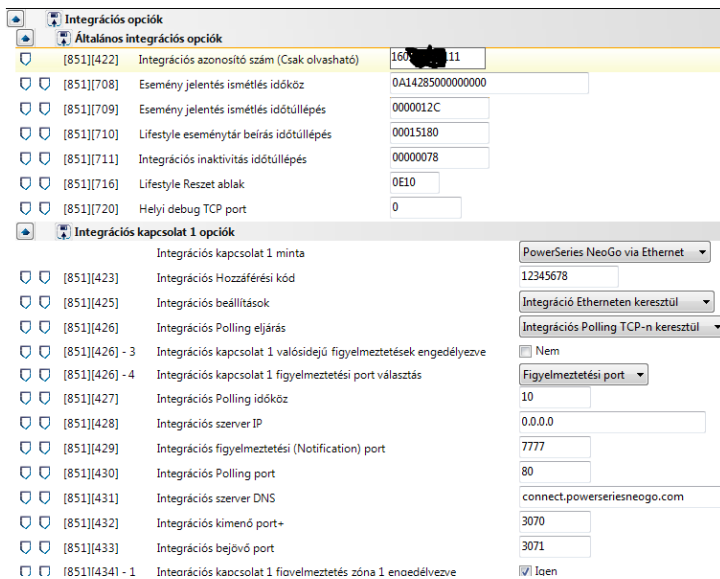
Integrációs opciók

Általános integrációs opciók

| | | |
|---|---|---|
| [851][422] | Integrációs azonosító szám (Csak olvasható) | 160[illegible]11 |
| [851][708] | Esemény jelentés ismétlés időköz | 0A14285000000000 |
| [851][709] | Esemény jelentés ismétlés időtúllépés | 0000012C |
| [851][710] | Lifestyle eseménytár beírás időtúllépés | 00015180 |
| [851][711] | Integrációs inaktivitás időtúllépés | 00000078 |
| [851][716] | Lifestyle Reszet ablak | 0E10 |
| [851][720] | Helyi debug TCP port | 0 |

Integrációs kapcsolat 1 opciók

| | | |
|---|---|---|
| | Integrációs kapcsolat 1 minta | PowerSeries NeoGo via Ethernet |
| [851][423] | Integrációs Hozzáférési kód | 12345678 |
| [851][425] | Integrációs beállítások | Integráció Etherneten keresztül |
| [851][426] | Integrációs Polling eljárás | Integrációs Polling TCP-n keresztül |
| [851][426] - 3 | Integrációs kapcsolat 1 valósidejű figyelmeztetések engedélyezve | Nem |
| [851][426] - 4 | Integrációs kapcsolat 1 figyelmeztetési port választás | Figyelmeztetési port |
| [851][427] | Integrációs Polling időköz | 10 |
| [851][428] | Integrációs szerver IP | 0.0.0.0 |
| [851][429] | Integrációs figyelmeztetési (Notification) port | 7777 |
| [851][430] | Integrációs Polling port | 80 |
| [851][431] | Integrációs szerver DNS | connect.powerseriesneogo.com |
| [851][432] | Integrációs kimenő port+ | 3070 |
| [851][433] | Integrációs bejövő port | 3071 |
| [851][434] - 1 | Integrációs kapcsolat 1 figyelmeztetés zóna 1 engedélyezve | Igen |